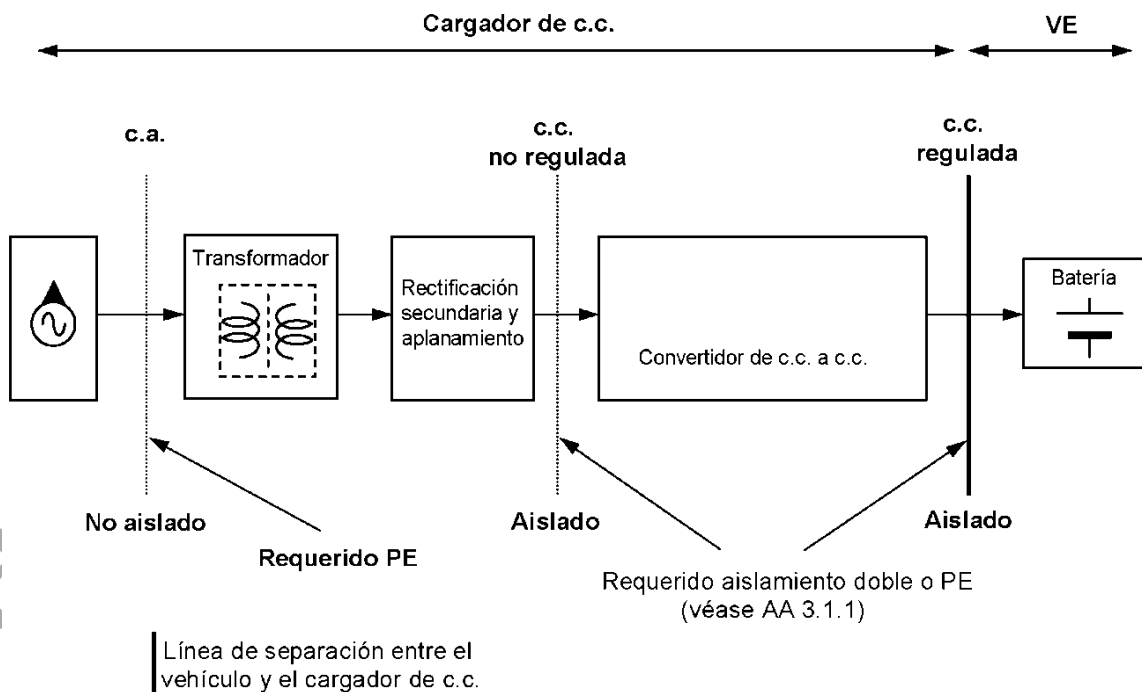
Cargador de c.c.

VE

c.a.

c.c.
no regulada

c.c.
regulada

Transformador

Rectificación secundaria y aplanamiento

Convertidor de c.c. a c.c.

Batería

No aislado

Requerido PE

Aislado

Aislado

Requerido aislamiento doble o PE
(véase AA 3.1.1)

Línea de separación entre el vehículo y el cargador de c.c.